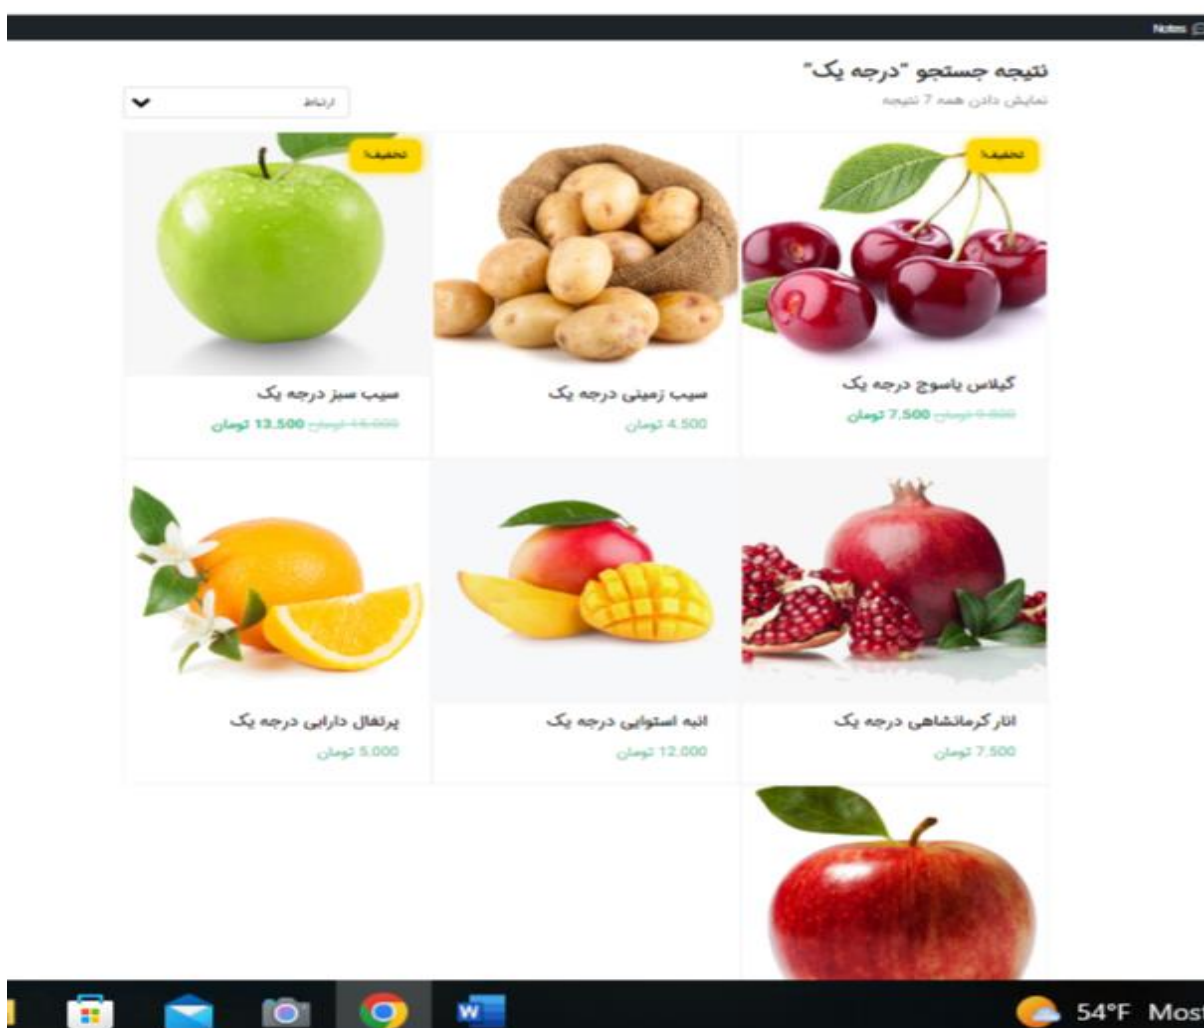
Notes

نتیجه جستجو "درجه یک"
نمایش دادن همه 7 نتیجه

ارتباط

تخفیف!

گیلاس یاسوج درجه یک
~~9.000 تومان~~ 7.500 تومان

سیب زمینی درجه یک
4.500 تومان

تخفیف!

سیب سبز درجه یک
~~16.000 تومان~~ 13.500 تومان

انار کرمانشاهی درجه یک
7.500 تومان

انبه استوایی درجه یک
12.000 تومان

پرتقال دارابی درجه یک
5.000 تومان

54°F Most